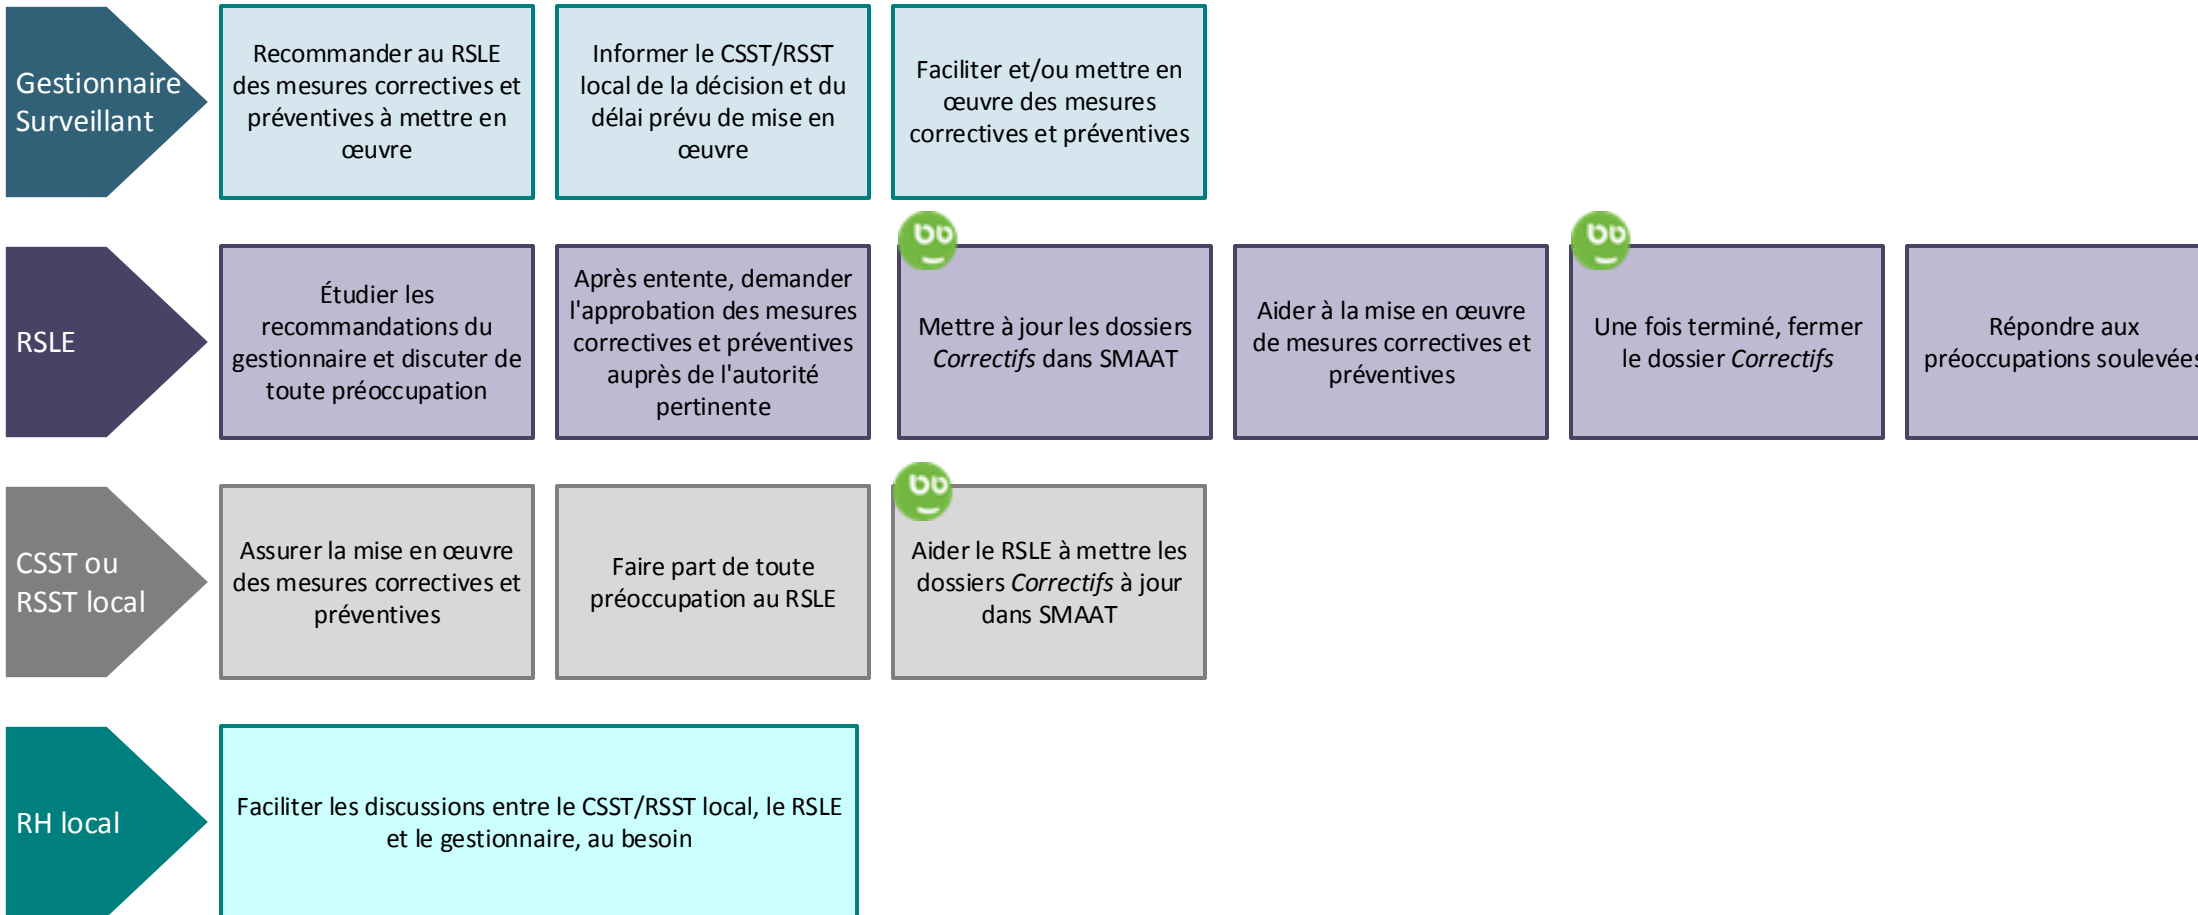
Gestionnaire Surveillant

Recommander au RSLE des mesures correctives et préventives à mettre en œuvre

Informer le CSST/RSST local de la décision et du délai prévu de mise en œuvre

Faciliter et/ou mettre en œuvre des mesures correctives et préventives

RSLE

Étudier les recommandations du gestionnaire et discuter de toute préoccupation

Après entente, demander l'approbation des mesures correctives et préventives auprès de l'autorité pertinente

Mettre à jour les dossiers *Correctifs* dans SMAAT

Aider à la mise en œuvre de mesures correctives et préventives

Une fois terminé, fermer le dossier *Correctifs*

Répondre aux préoccupations soulevées

CSST ou RSST local

Assurer la mise en œuvre des mesures correctives et préventives

Faire part de toute préoccupation au RSLE

Aider le RSLE à mettre les dossiers *Correctifs* à jour dans SMAAT

RH local

Faciliter les discussions entre le CSST/RSST local, le RSLE et le gestionnaire, au besoin